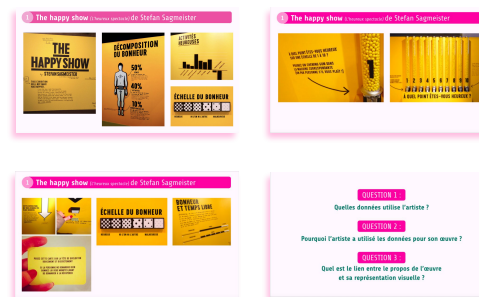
1 The happy show (L'homme spectacle) de Stefan Sagmeister

THE HAPPY SHOW
STEFAN SAGMEISTER

DÉCOMPOSITION DU BONHEUR

50%

40%

10%

ACTIVITÉS HEUREUSES

ÉCHELLE DU BONHEUR

1 The happy show (L'homme spectacle) de Stefan Sagmeister

À QUEL POINT ÊTES-VOUS HEUREUX ?

1 2 3 4 5 6 7 8 9 10

À QUEL POINT ÊTES-VOUS HEUREUX ?

1 The happy show (L'homme spectacle) de Stefan Sagmeister

ÉCHELLE DU BONHEUR

BONHEUR ET TEMPS LIBRE

QUESTION 1 :
Quelles données utilise l'artiste ?

QUESTION 2 :
Pourquoi l'artiste a utilisé les données pour son œuvre ?

QUESTION 3 :
Quel est le lien entre le propos de l'œuvre et sa représentation visuelle ?